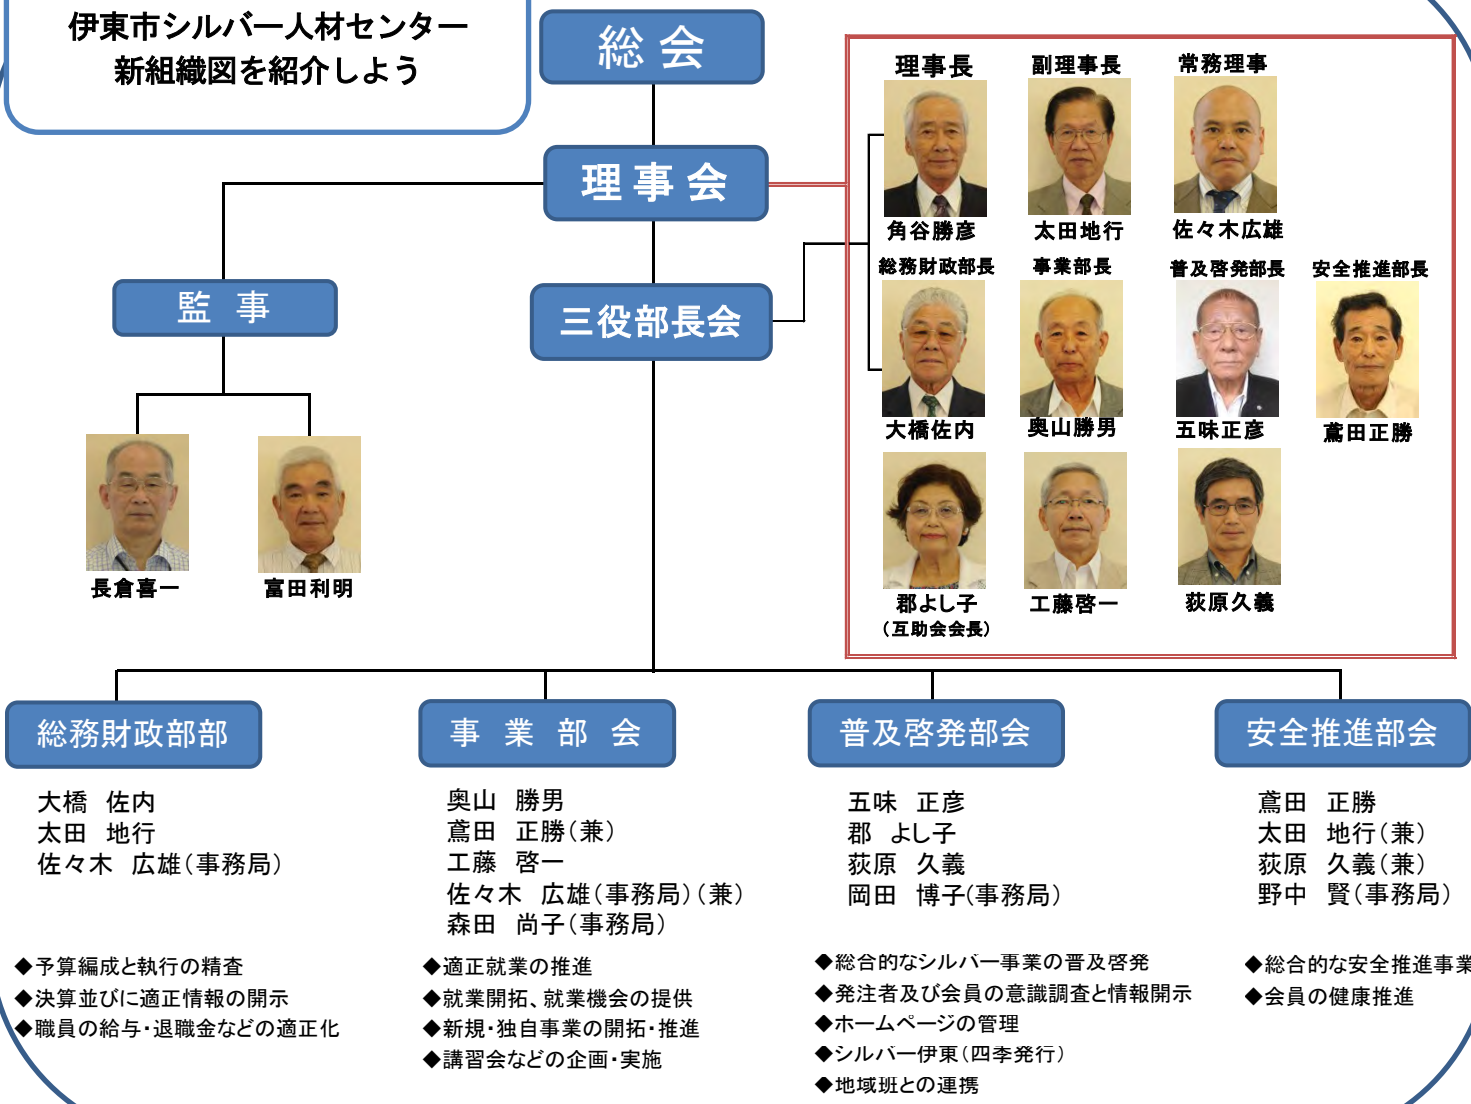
伊東市シルバー人材センター
新組織図を紹介しよう

総 会

理 事 会

監 事

三役部長会

長倉喜一

富田利明

理事長
角谷勝彦

副理事長
太田地行

常務理事
佐々木広雄

総務財政部長
大橋佐内

事業部長
奥山勝男

普及啓発部長
五味正彦

安全推進部長
鳶田正勝

郡よし子
(互助会会長)

工藤啓一

荻原久義

総務財政部部

大橋 佐内
太田 地行
佐々木 広雄(事務局)

◆予算編成と執行の精査
◆決算並びに適正情報の開示
◆職員の給与・退職金などの適正化

事 業 部 会

奥山 勝男
鳶田 正勝(兼)
工藤 啓一
佐々木 広雄(事務局)(兼)
森田 尚子(事務局)

◆適正就業の推進
◆就業開拓、就業機会の提供
◆新規・独自事業の開拓・推進
◆講習会などの企画・実施

普及啓発部会

五味 正彦
郡 よし子
荻原 久義
岡田 博子(事務局)

◆総合的なシルバー事業の普及啓発
◆発注者及び会員の意識調査と情報開示
◆ホームページの管理
◆シルバー伊東(四季発行)
◆地域班との連携

安全推進部会

鳶田 正勝
太田 地行(兼)
荻原 久義(兼)
野中 賢(事務局)

◆総合的な安全推進事業
◆会員の健康推進